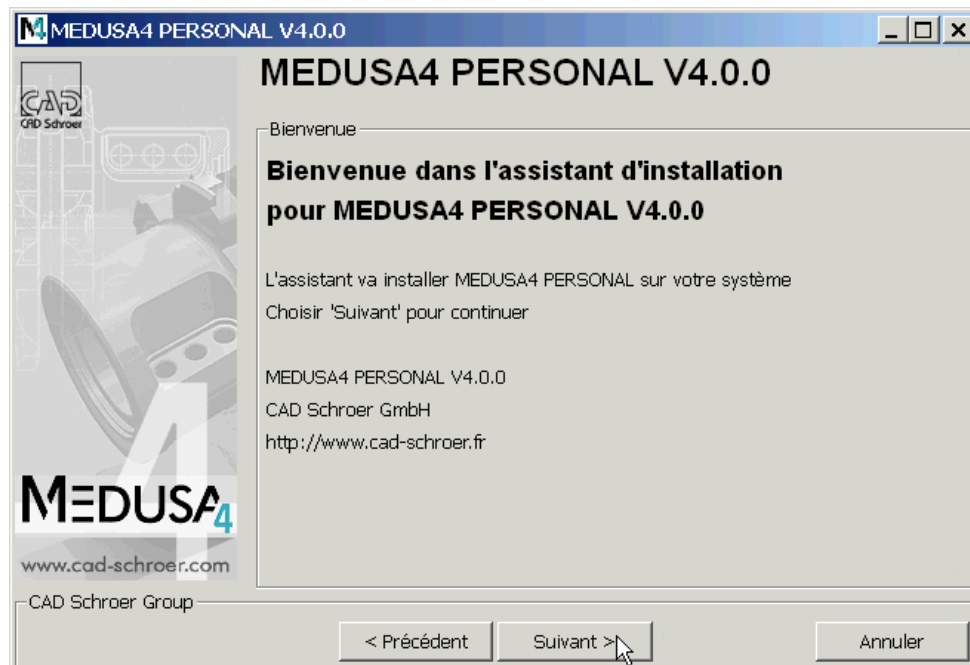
MEDUSA4 PERSONAL V4.0.0

CAD
CAD Schroer

MEDUSA4 PERSONAL V4.0.0

Bienvenue

Bienvenue dans l'assistant d'installation pour MEDUSA4 PERSONAL V4.0.0

L'assistant va installer MEDUSA4 PERSONAL sur votre système
Choisir 'Suivant' pour continuer

MEDUSA4 PERSONAL V4.0.0
CAD Schroer GmbH
http://www.cad-schroer.fr

MEDUSA4
www.cad-schroer.com

CAD Schroer Group

< Précédent
Suivant >
Annuler